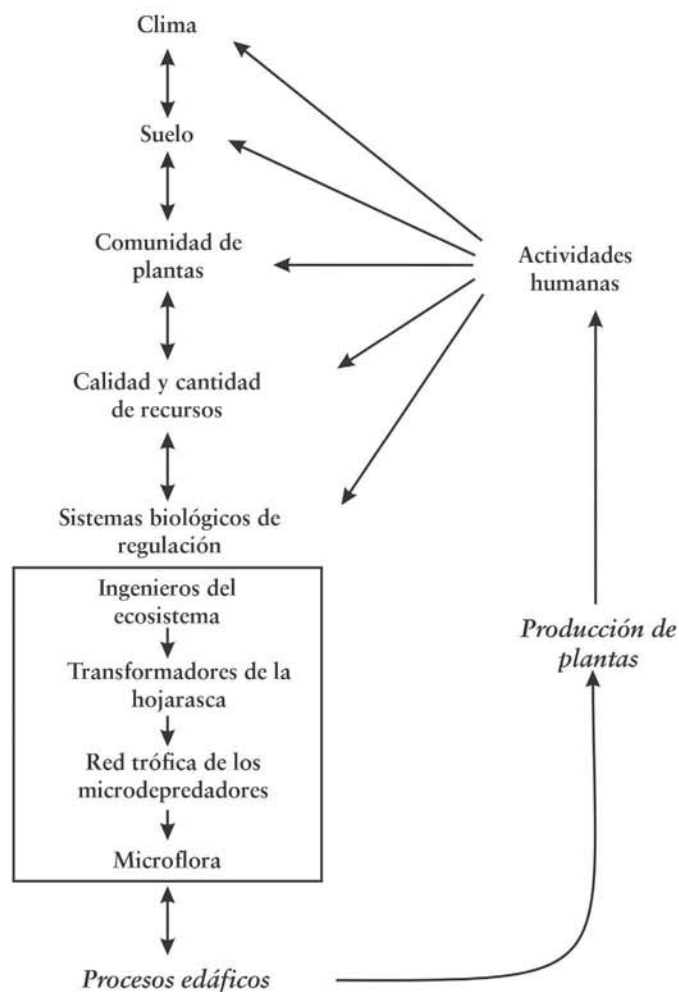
Clima

Suelo

Comunidad de plantas

Actividades humanas

Calidad y cantidad de recursos

Sistemas biológicos de regulación

Ingenieros del ecosistema

Transformadores de la hojarasca

Red trófica de los microdepredadores

Microflora

Producción de plantas

Procesos edáficos